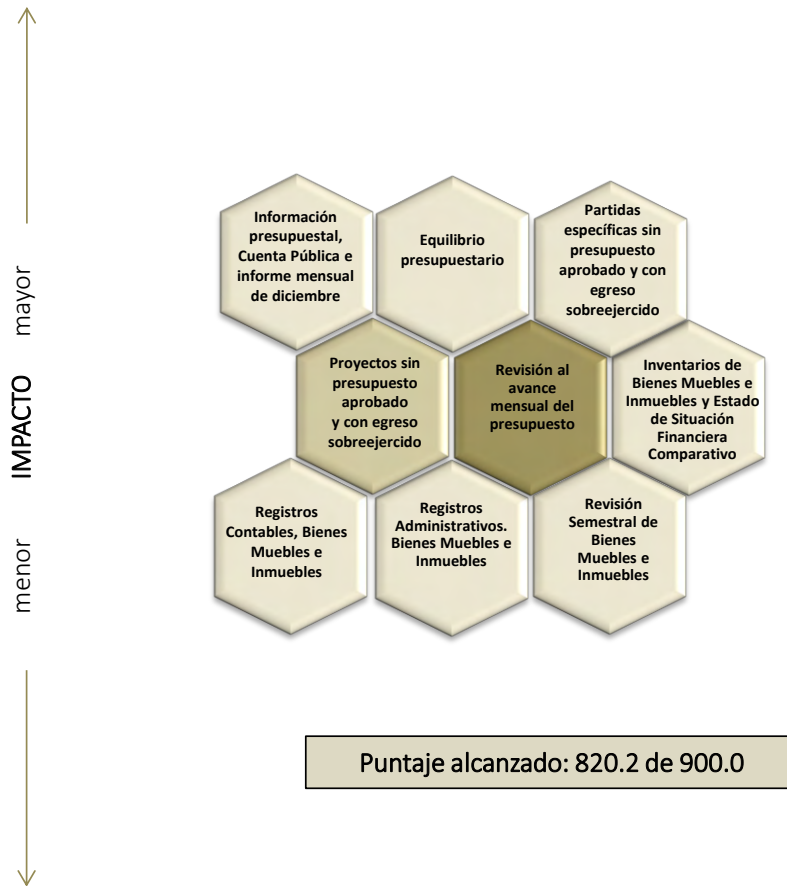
mayor

IMPACTO

menor

Información presupuestal, Cuenta Pública e informe mensual de diciembre

Equilibrio presupuestario

Partidas específicas sin presupuesto aprobado y con egreso sobreejercido

Proyectos sin presupuesto aprobado y con egreso sobreejercido

Revisión al avance mensual del presupuesto

Inventarios de Bienes Muebles e Inmuebles y Estado de Situación Financiera Comparativo

Registros Contables, Bienes Muebles e Inmuebles

Registros Administrativos. Bienes Muebles e Inmuebles

Revisión Semestral de Bienes Muebles e Inmuebles

Puntaje alcanzado: 820.2 de 900.0